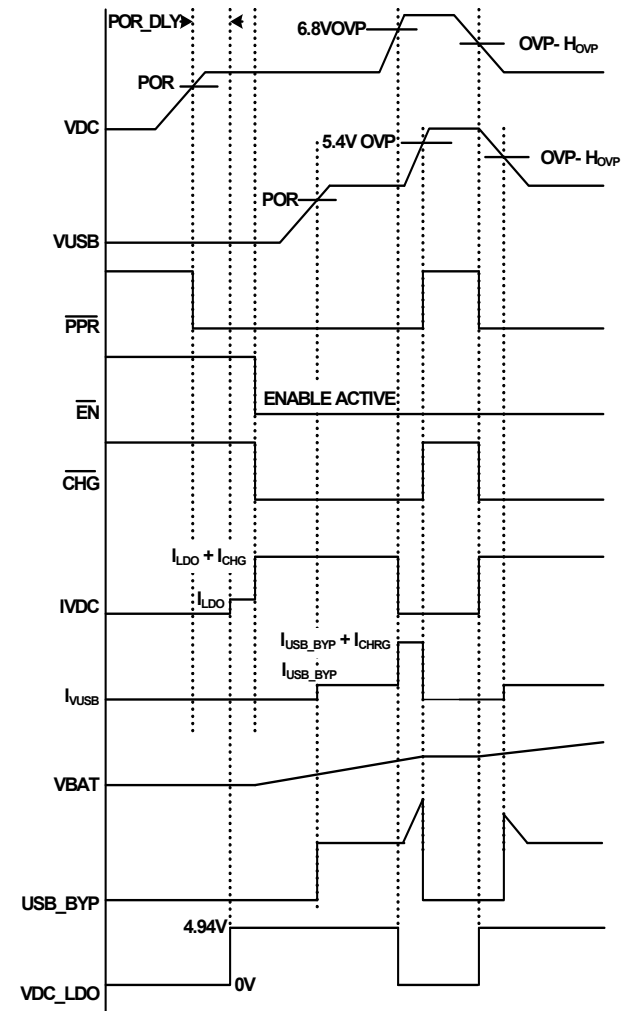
POR_DLY

6.8VOVP

OVP- $H_{OVP}$

POR

VDC

5.4V OVP

OVP- $H_{OVP}$

POR

VUSB

$\overline{PPR}$

$\overline{EN}$

ENABLE ACTIVE

$\overline{CHG}$

$I_{LDO} + I_{CHG}$

IVDC

$I_{LDO}$

$I_{USB\_BYP} + I_{CHRG}$

$I_{USB\_BYP}$

$I_{VUSB}$

VBAT

USB_BYP

4.94V

VDC_LDO

0V